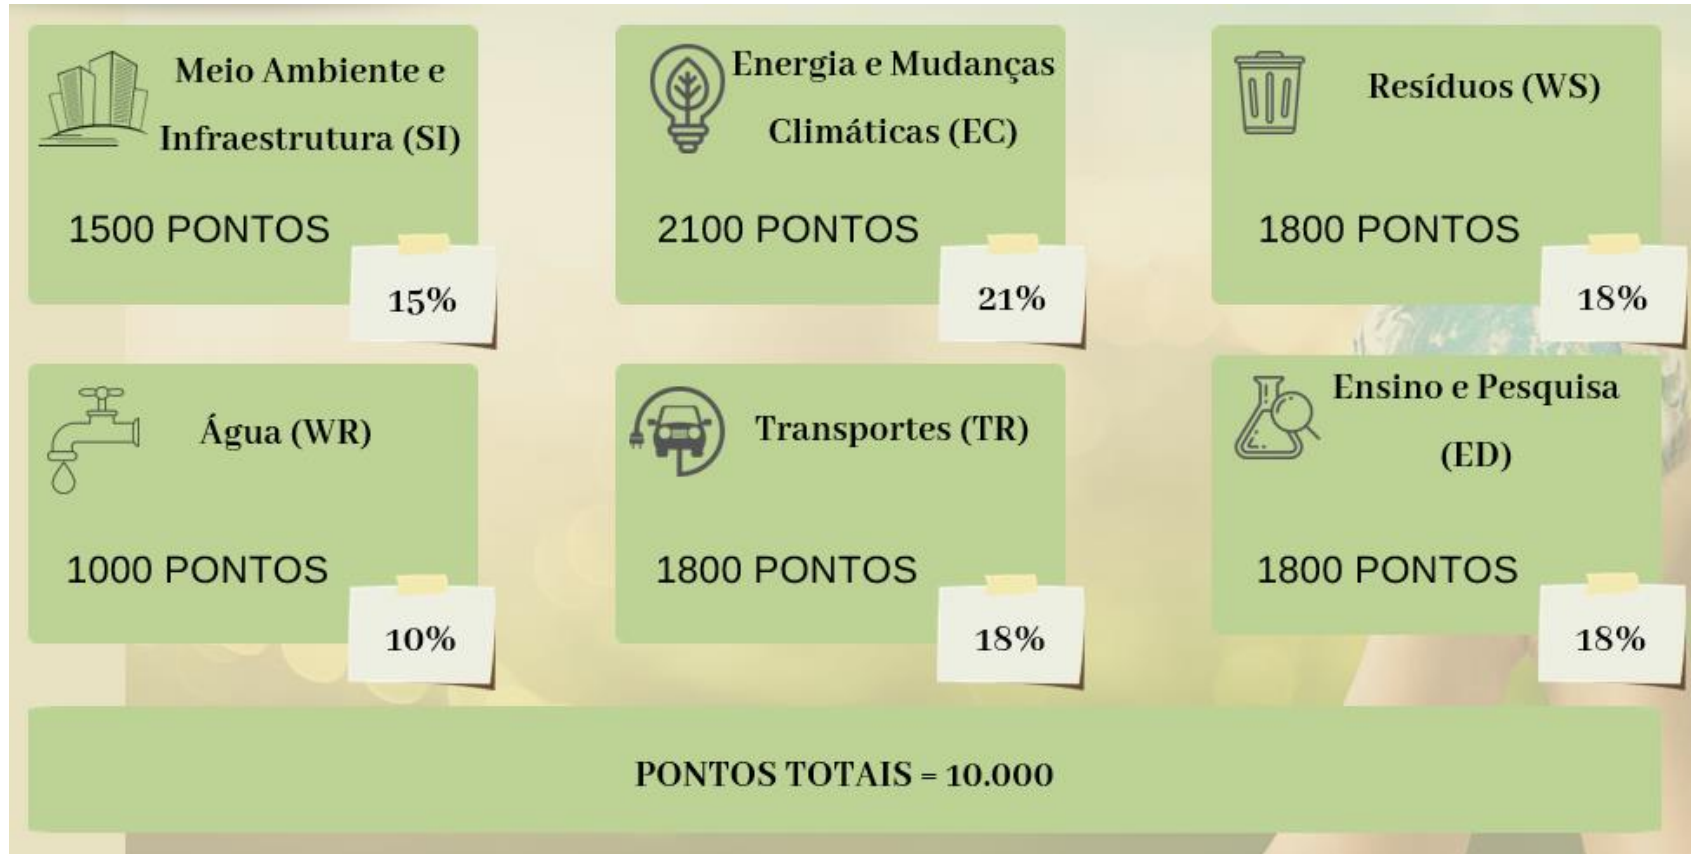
Meio Ambiente e Infraestrutura (SI)

1500 PONTOS

15%

Energia e Mudanças Climáticas (EC)

2100 PONTOS

21%

Resíduos (WS)

1800 PONTOS

18%

Água (WR)

1000 PONTOS

10%

Transportes (TR)

1800 PONTOS

18%

Ensino e Pesquisa (ED)

1800 PONTOS

18%

PONTOS TOTAIS = 10.000